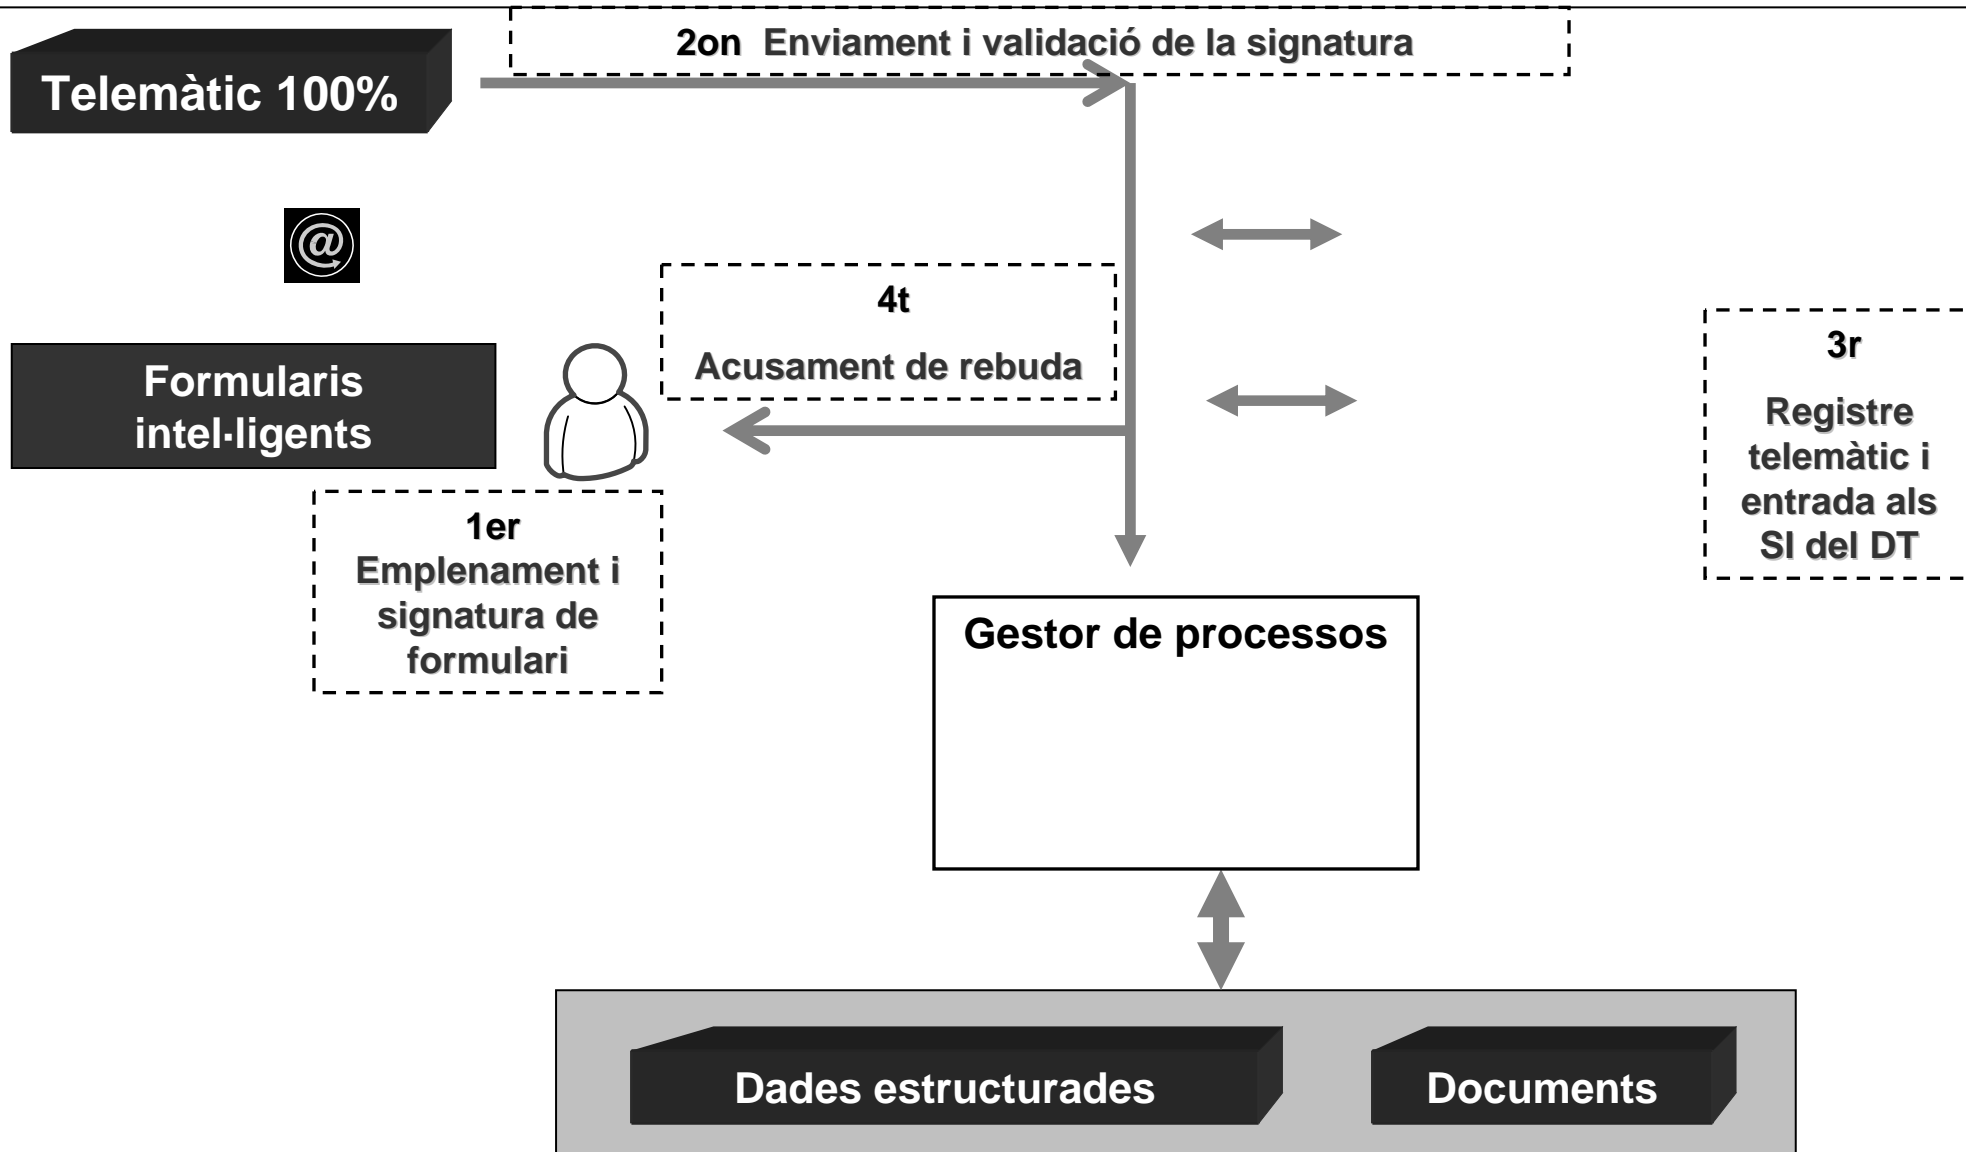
Telemàtic 100%

2on Enviament i validació de la signatura

@

4t
Acusament de rebuda

Formularis intel·ligents

1er
Emplenament i signatura de formulari

3r
Registre telemàtic i entrada als SI del DT

Gestor de processos

Dades estructurades

Documents